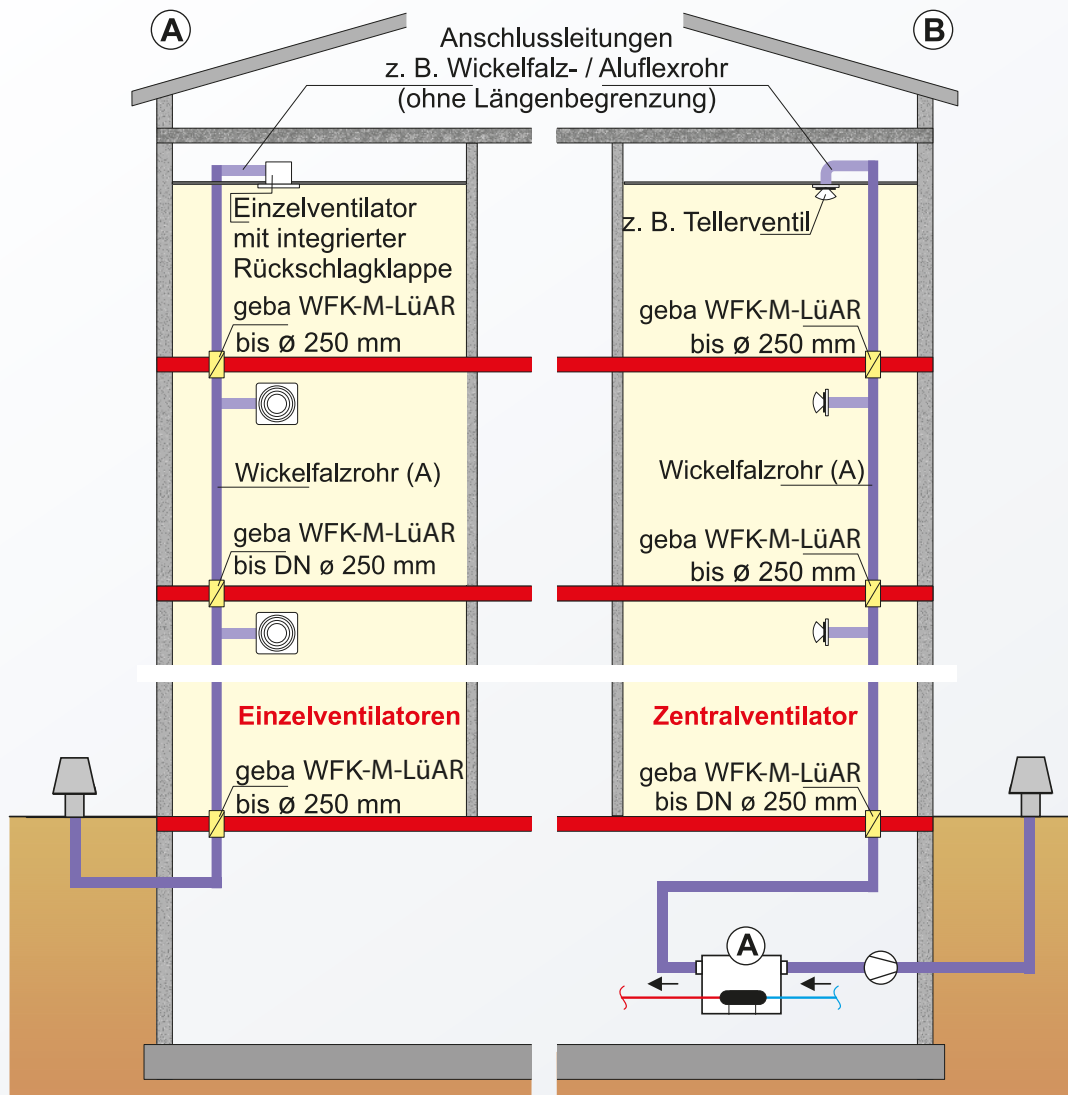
A

B

Anschlussleitungen
z. B. Wickelfalz- / Aluflexrohr
(ohne Längenbegrenzung)

Einzelventilator
mit integrierter
Rückschlagklappe

z. B. Tellerventil

geba WFK-M-LüAR
bis ø 250 mm

geba WFK-M-LüAR
bis ø 250 mm

Wickelfalzrohr (A)

Wickelfalzrohr (A)

geba WFK-M-LüAR
bis DN ø 250 mm

geba WFK-M-LüAR
bis ø 250 mm

Einzelventilatoren

Zentralventilator

geba WFK-M-LüAR
bis ø 250 mm

geba WFK-M-LüAR
bis DN ø 250 mm

A